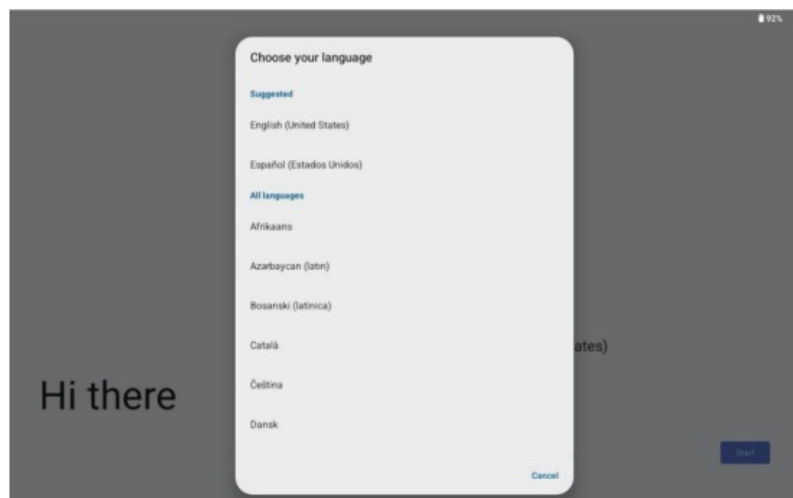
92%

Choose your language

Suggested

English (United States)

Español (Estados Unidos)

All languages

Afrikaans

Azərbaycan (latın)

Bosanski (latinica)

Català

Čeština

Dansk

Cancel

ates)

Hi there

Start